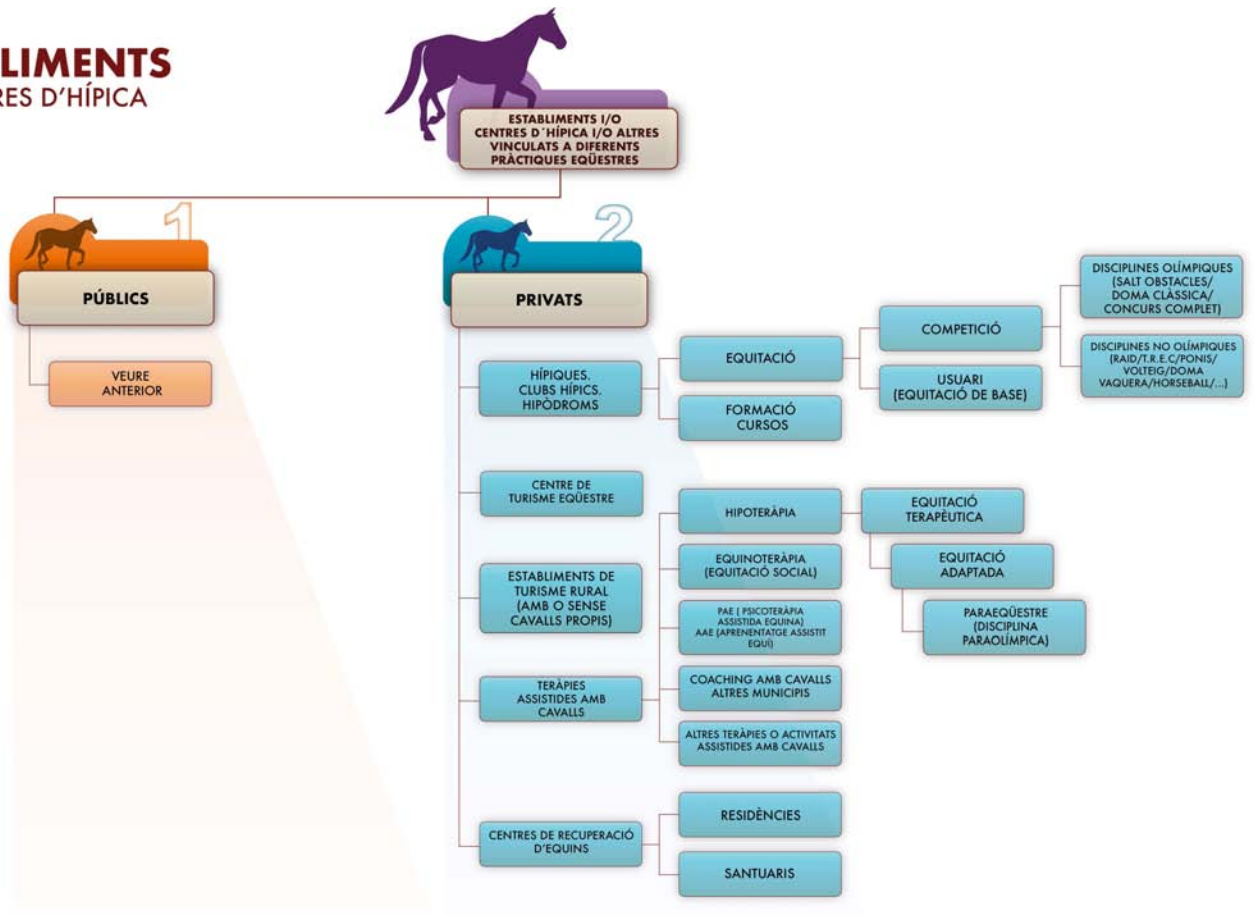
LIMENTS
RES D'HÍPICA

ESTABLIMENTS I/O CENTRES D'HÍPICA I/O ALTRES VINCULATS A DIFERENTS PRÀCTIQUES EQÜESTRES

1

PÚBLICS

VEURE ANTERIOR

2

PRIVATS

HÍPIQUES. CLUBS HÍPICS. HIPÒDROMS

EQUITACIÓ

COMPETICIÓ

DISCIPLINES OLÍMPIQUES (SALT OBSTACLES/ DOMA CLÀSSICA/ CONCURS COMPLET)

DISCIPLINES NO OLÍMPIQUES (RAID/T.R.E.C/PONIS/ VOLTEIG/DOMA VAQUERA/HORSEBALL/...)

USUARI (EQUITACIÓ DE BASE)

FORMACIÓ CURSOS

CENTRE DE TURISME EQÜESTRE

ESTABLIMENTS DE TURISME RURAL (AMB O SENSE CAVALLS PROPIS)

TERÀPIES ASSISTIDES AMB CAVALLS

HIPOTERÀPIA

EQUITACIÓ TERAPÈUTICA

EQUITACIÓ ADAPTADA

PARAEQÜESTRE (DISCIPLINA PARAOLÍMPICA)

EQUINOTERÀPIA (EQUITACIÓ SOCIAL)

PAE ( PSICOTERÀPIA ASSISTIDA EQUINA) AAE (APRENENTATGE ASSISTIT EQUÍ)

COACHING AMB CAVALLS ALTRES MUNICIPIS

ALTRES TERÀPIES O ACTIVITATS ASSISTIDES AMB CAVALLS

CENTRES DE RECUPERACIÓ D'EQUINS

RESIDÈNCIES

SANTUARIS